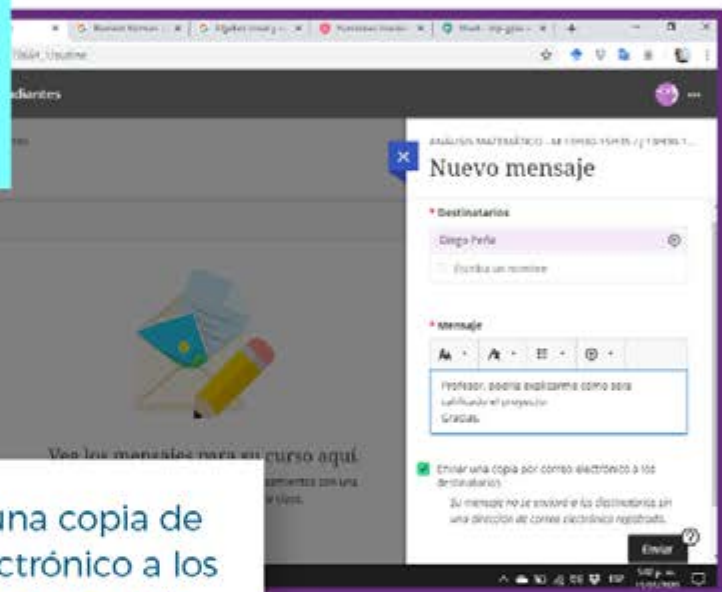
diantes

ANÁLISIS MATEMÁTICO - M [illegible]

Nuevo mensaje

* Destinatarios

Diego Peña

Escriba un nombre

* Mensaje

Profesor, podría explicarme cómo será calificado el proyecto
Gracias

Enviar una copia por correo electrónico a los destinatarios

Su mensaje no se enviará a los destinatarios sin una dirección de correo electrónico registrada.

Enviar

Vea los mensajes para su curso aquí

una copia de
ctrónico a los